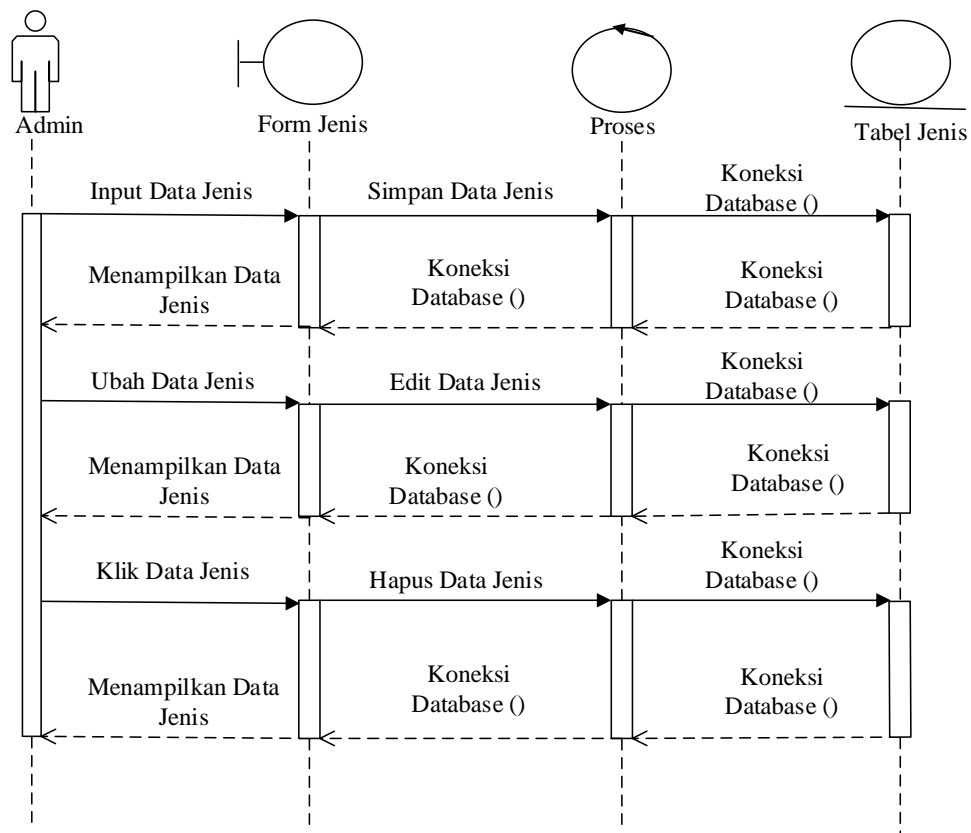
Admin

Form Jenis

Proses

Tabel Jenis

Input Data Jenis

Simpan Data Jenis

Koneksi Database ()

Menampilkan Data Jenis

Koneksi Database ()

Koneksi Database ()

Ubah Data Jenis

Edit Data Jenis

Koneksi Database ()

Menampilkan Data Jenis

Koneksi Database ()

Koneksi Database ()

Klik Data Jenis

Hapus Data Jenis

Koneksi Database ()

Menampilkan Data Jenis

Koneksi Database ()

Koneksi Database ()